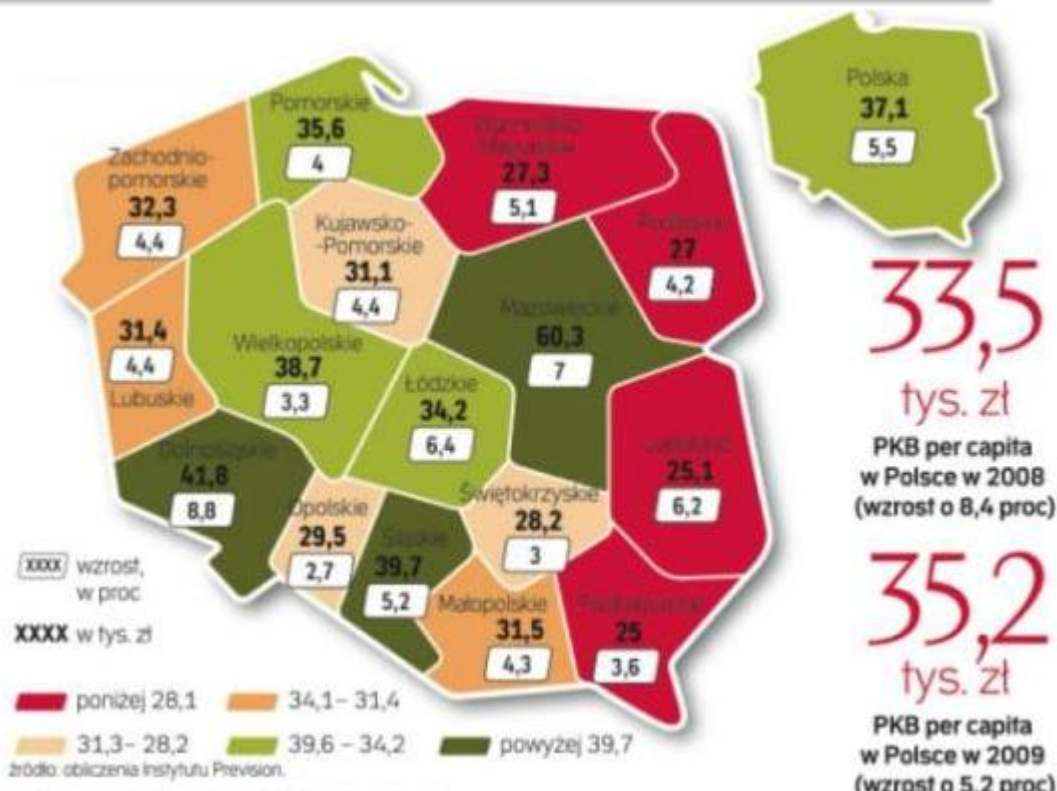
Pomorskie
35,6
4

Warmińsko-Mazurskie
27,3
5,1

Zachodnio-pomorskie
32,3
4,4

Kujawsko-Pomorskie
31,1
4,4

Podlaskie
27
4,2

Mazowieckie
60,3
7

31,4
4,4
Lubuskie

Wielkopolskie
38,7
3,3

Łódzkie
34,2
6,4

Lubelskie
25,1
6,2

Dolnośląskie
41,8
8,8

Opolskie
29,5
2,7

Śląskie
39,7
5,2

Świętokrzyskie
28,2
3

Małopolskie
31,5
4,3

Podkarpackie
25
3,6

Polska
37,1
5,5

33,5 tys. zł
PKB per capita w Polsce w 2008 (wzrost o 8,4 proc)

35,2 tys. zł
PKB per capita w Polsce w 2009 (wzrost o 5,2 proc)

XXXX wzrost, w proc
XXXX w tys. zł

poniżej 28,1
34,1– 31,4
31,3– 28,2
39,6 – 34,2
powyżej 39,7

źródło: obliczenia Instytutu Prevision.